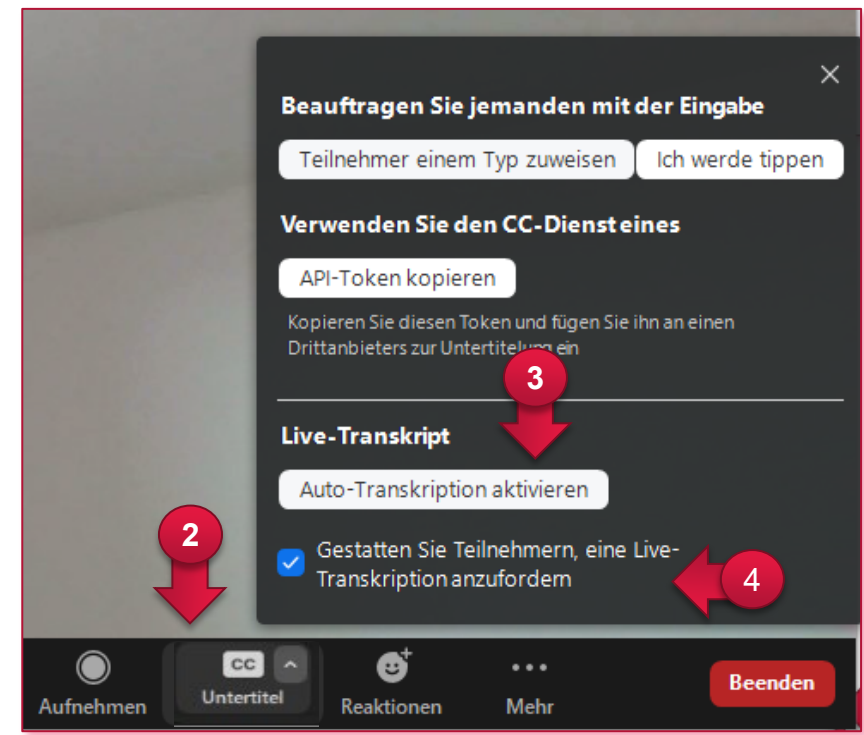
Beauftragen Sie jemanden mit der Eingabe

Teilnehmer einem Typ zuweisen

Ich werde tippen

Verwenden Sie den CC-Dienst eines

API-Token kopieren

Kopieren Sie diesen Token und fügen Sie ihn an einen Drittanbieters zur Untertitelung ein

3

Live-Transkript

Auto-Transkription aktivieren

2

Gestatten Sie Teilnehmern, eine Live-Transkription anzufordern

4

Aufnehmen

CC

Untertitel

Reaktionen

Mehr

Beenden